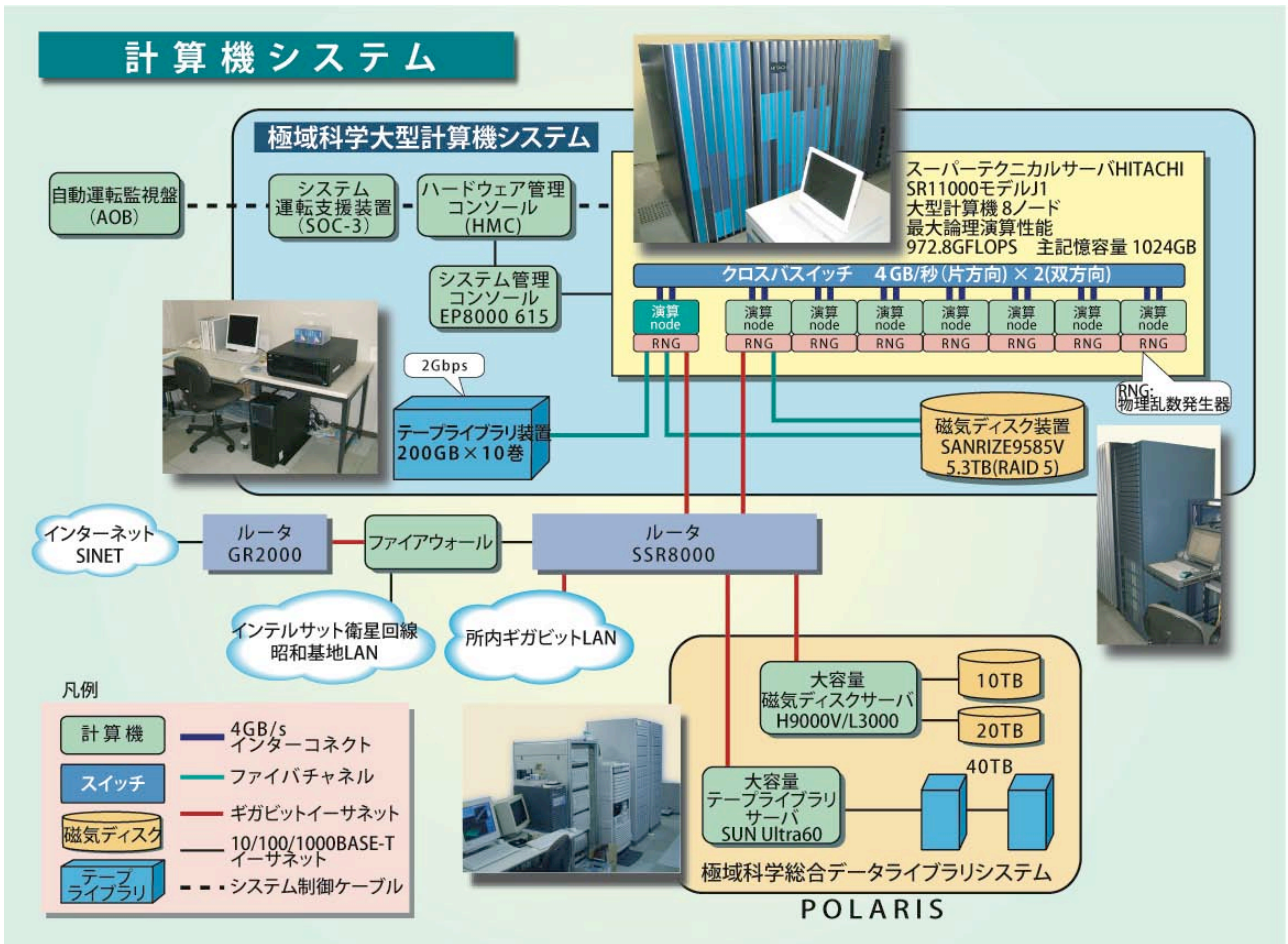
計算機システム

極域科学大型計算機システム

自動運転監視盤
(AOB)

システム
運転支援装置
(SOC-3)

ハードウェア管理
コンソール
(HMC)

システム管理
コンソール
EP8000 615

スーパーテクニカルサーバHITACHI
SR11000モデルJ1
大型計算機 8ノード
最大論理演算性能
972.8GFLOPS 主記憶容量 1024GB

クロスバスイッチ 4 GB/秒(片方向) × 2(双方向)

| 演算 node | 演算 node | 演算 node | 演算 node | 演算 node | 演算 node | 演算 node | 演算 node |
|---|---|---|---|---|---|---|---|
| RNG | RNG | RNG | RNG | RNG | RNG | RNG | RNG |

RNG:
物理乱数発生器

2Gbps

テープライブラリ装置
200GB×10巻

磁気ディスク装置
SANRIZE9585V
5.3TB(RAID 5)

インターネット
SINET

ルータ
GR2000

ファイアウォール

ルータ
SSR8000

インテルサット衛星回線
昭和基地LAN

所内ギガビットLAN

凡例

計算機
スイッチ
磁気ディスク
テープ ライブラリ

4GB/s
インターコネクト
ファイバチャネル
ギガビットイーサネット
10/100/1000BASE-T
イーサネット
システム制御ケーブル

大容量
磁気ディスクサーバ
H9000V/L3000

10TB
20TB

40TB

大容量
テープライブラリ
サーバ
SUN Ultra60

極域科学総合データライブラリシステム

POLARIS